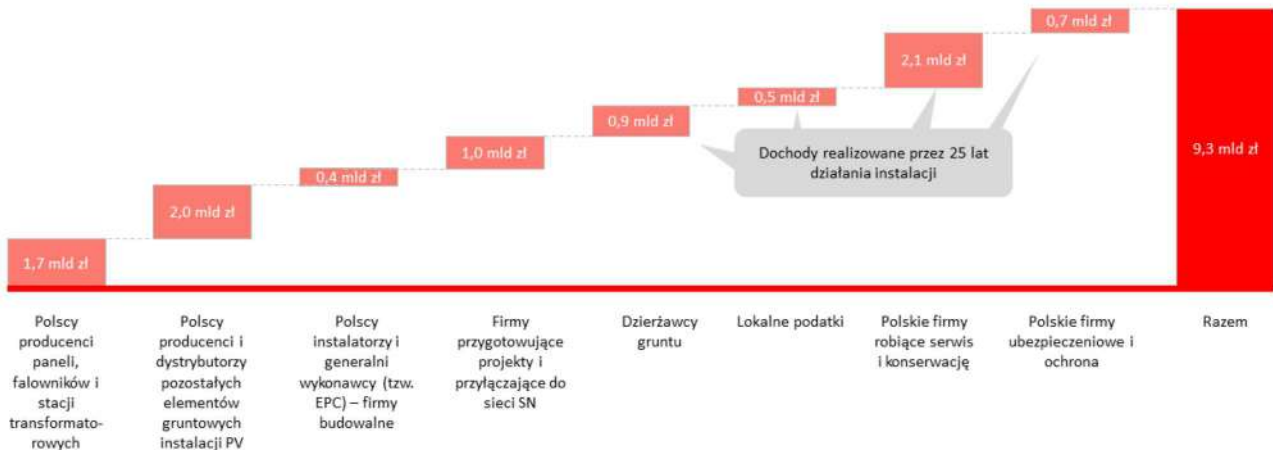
1,7 mld zł

2,0 mld zł

0,4 mld zł

1,0 mld zł

0,9 mld zł

0,5 mld zł

2,1 mld zł

0,7 mld zł

9,3 mld zł

Dochody realizowane przez 25 lat działania instalacji

Polscy producenci paneli, falowników i stacji transformatorowych

Polscy producenci i dystrybutorzy pozostałych elementów gruntowych instalacji PV

Polscy instalatorzy i generalni wykonawcy (tzw. EPC) – firmy budowalne

Firmy przygotowujące projekty i przyłączające do sieci SN

Dzierżawcy gruntu

Lokalne podatki

Polskie firmy robiące serwis i konserwację

Polskie firmy ubezpieczeniowe i ochrona

Razem